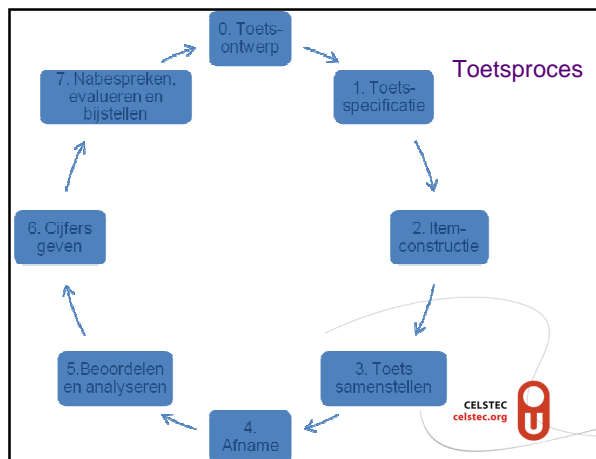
0. Toetsontwerp

Toetsproces

1. Toetsspecificatie

2. Itemconstructie

3. Toets samenstellen

4. Afname

5.Beoordelen en analyseren

6. Cijfers geven

7. Nabespreken, evalueren en bijstellen

CELSTEC
celstec.org